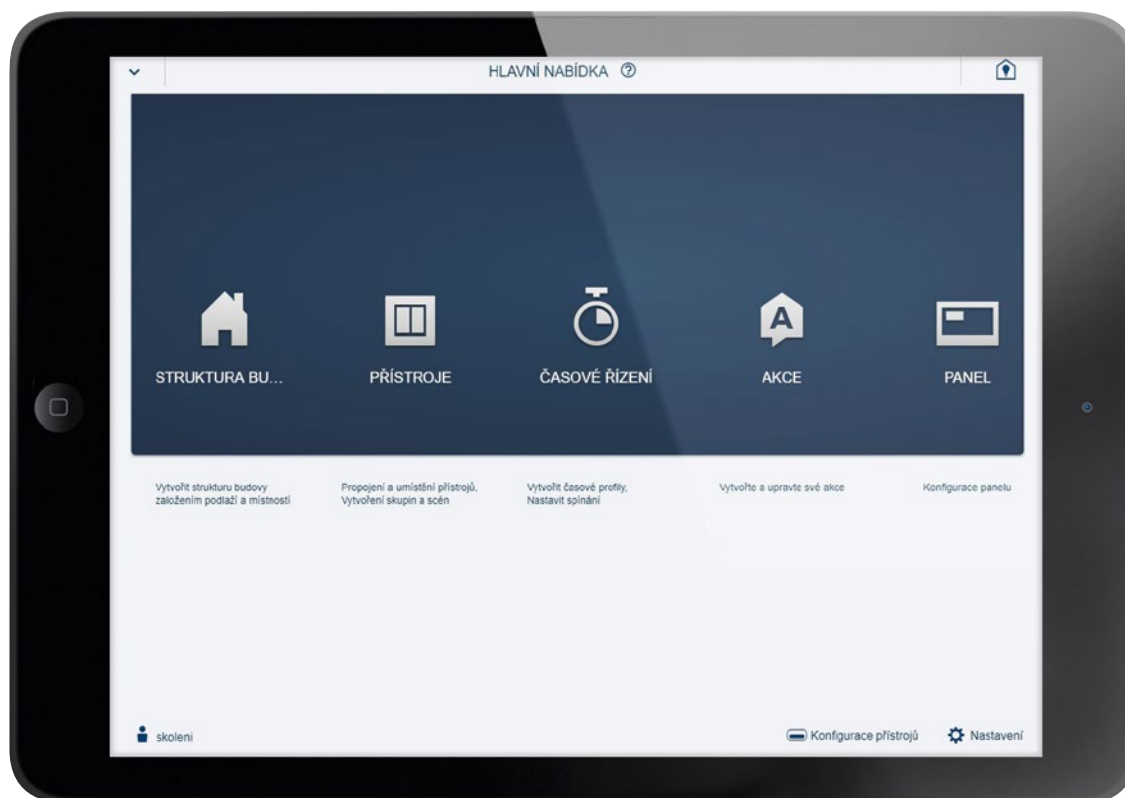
HLAVNÍ NABÍDKA

STRUKTURA BU...

PŘÍSTROJE

ČASOVÉ ŘÍZENÍ

A

AKCE

PANEL

Vytvořit strukturu budovy založením podlaží a místností

Propojení a umístění přístrojů, Vytvoření skupin a scén

Vytvořit časové profily, Nastavit spínání

Vytvořte a upravte své akce

Konfigurace panelu

skoleni

Konfigurace přístrojů

Nastavení